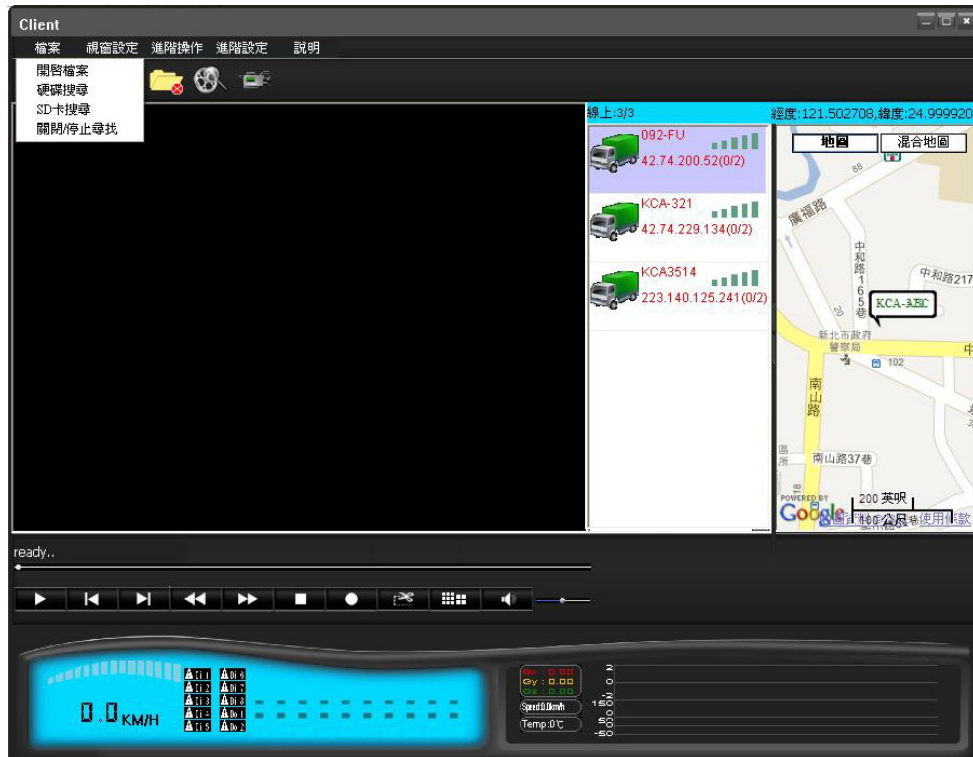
Client

檔案 視窗設定 進階操作 進階設定 說明

開啓檔案
硬碟搜尋
SD卡搜尋
關閉/停止尋找

線上:3/3

經度:121.502708,緯度:24.999920

092-FU
42.74.200.52(0/2)

KCA-321
42.74.229.134(0/2)

KCA3514
223.140.125.241(0/2)

地圖
混合地圖

廣福路
中和路165巷
中和路217
KCA-ABC
新北市政府警察局
102
南山路
南山路37巷
200 英呎
100 公尺
使用條款
POWERED BY Google

ready..

0.0 KM/H

Gx : 0.00
Gy : 0.00
Gz : 0.00
Speed:0.0km/h
Temp:0℃

2
0
-2
150
0
50
-50